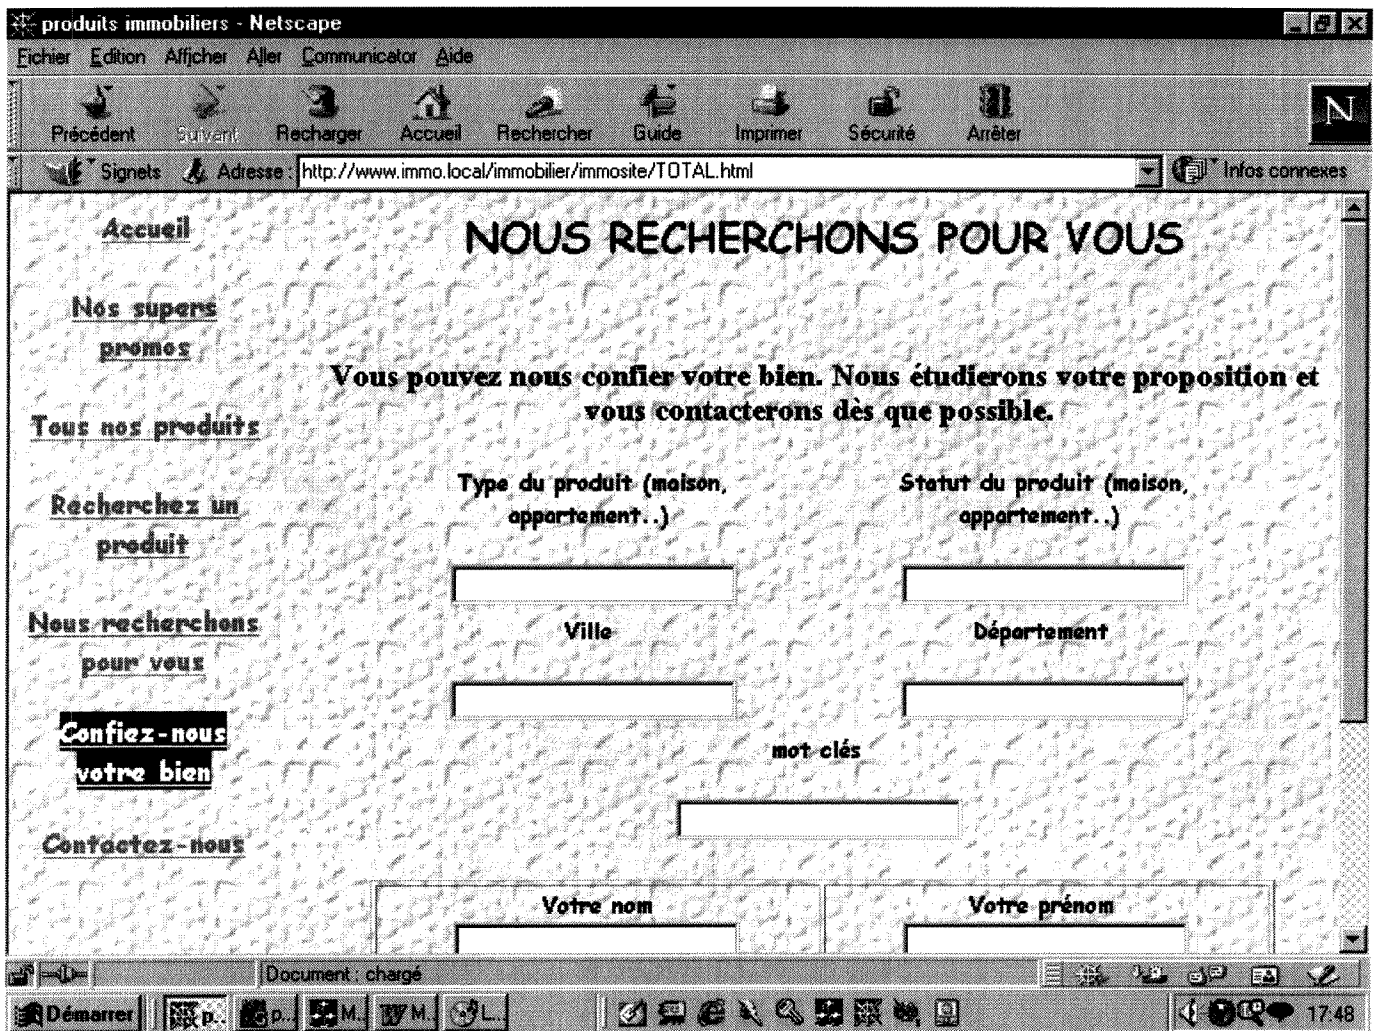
produits immobiliers - Netscape

Fichier Edition Afficher Aller Communicator Aide

Précédent Suivant Recharger Accueil Rechercher Guide Imprimer Sécurité Arrêter

Signets Adresse : http://www.immo.local/immobilier/immosite/TOTAL.html Infos connexes

Accueil

Nos supers promos

Tous nos produits

Recherchez un produit

Nous recherchons pour vous

Confiez-nous votre bien

Contactez-nous

NOUS RECHERCHONS POUR VOUS

Vous pouvez nous confier votre bien. Nous étudierons votre proposition et vous contacterons dès que possible.

Type du produit (maison, appartement..)

Statut du produit (maison, appartement..)

Ville

Département

mot clés

Votre nom

Votre prénom

Document : chargé

Démarrer p.. p.. M.. M.. L..

17:48